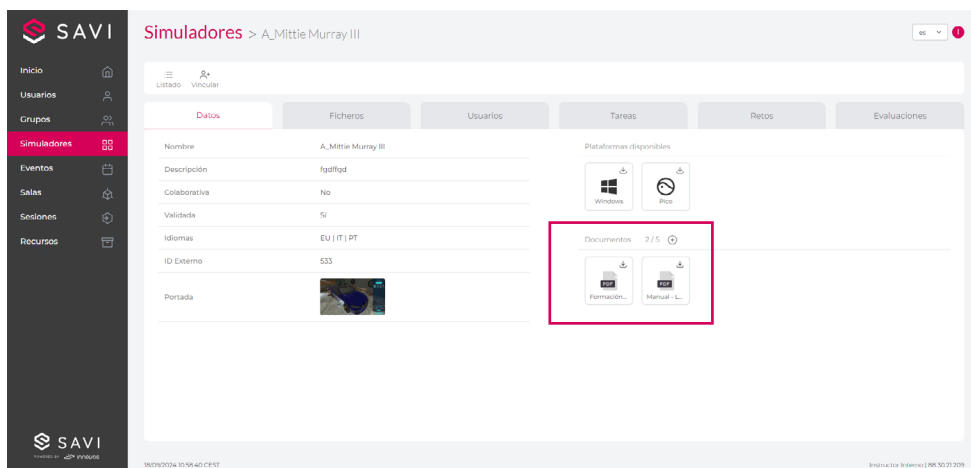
SAVI

Inicio
Usuarios
Grupos
Simuladores
Eventos
Salas
Sesiones
Recursos

Simuladores > A_Mittie Murray III

es

Listado Vincular

Datos | Ficheros | Usuarios | Tareas | Retos | Evaluaciones

| | |
|---|---|
| Nombre | A_Mittie Murray III |
| Descripción | fgdffgd |
| Colaborativa | No |
| Validada | Sí |
| Idiomas | EU \| IT \| PT |
| ID Externo | 533 |
| Portada | |

Plataformas disponibles

Windows
Pico

Documentos 2 / 5

PDF
Formación...

PDF
Manual - L...

SAVI
POWERED BY innovae

18/09/2024 10:58:40 CEST

Instructor Interno | 88.30.21.209